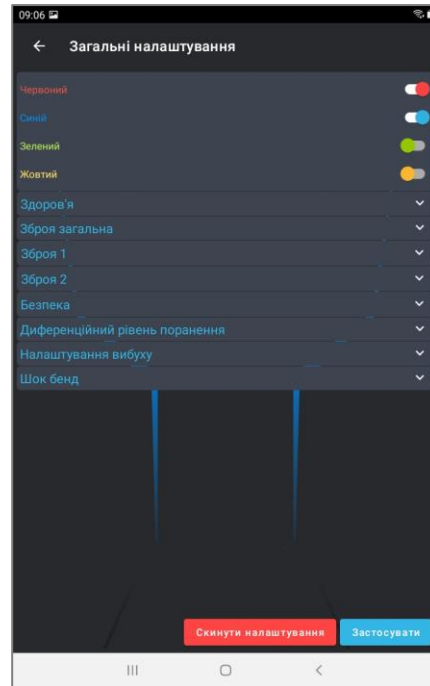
09:06

←  Загальні налаштування

Червоний

Синій

Зелений

Жовтий

Здоров'я

Зброя загальна

Зброя 1

Зброя 2

Безпека

Диференційний рівень поранення

Налаштування вибуху

Шок бенд

Скинути налаштування

Застосувати